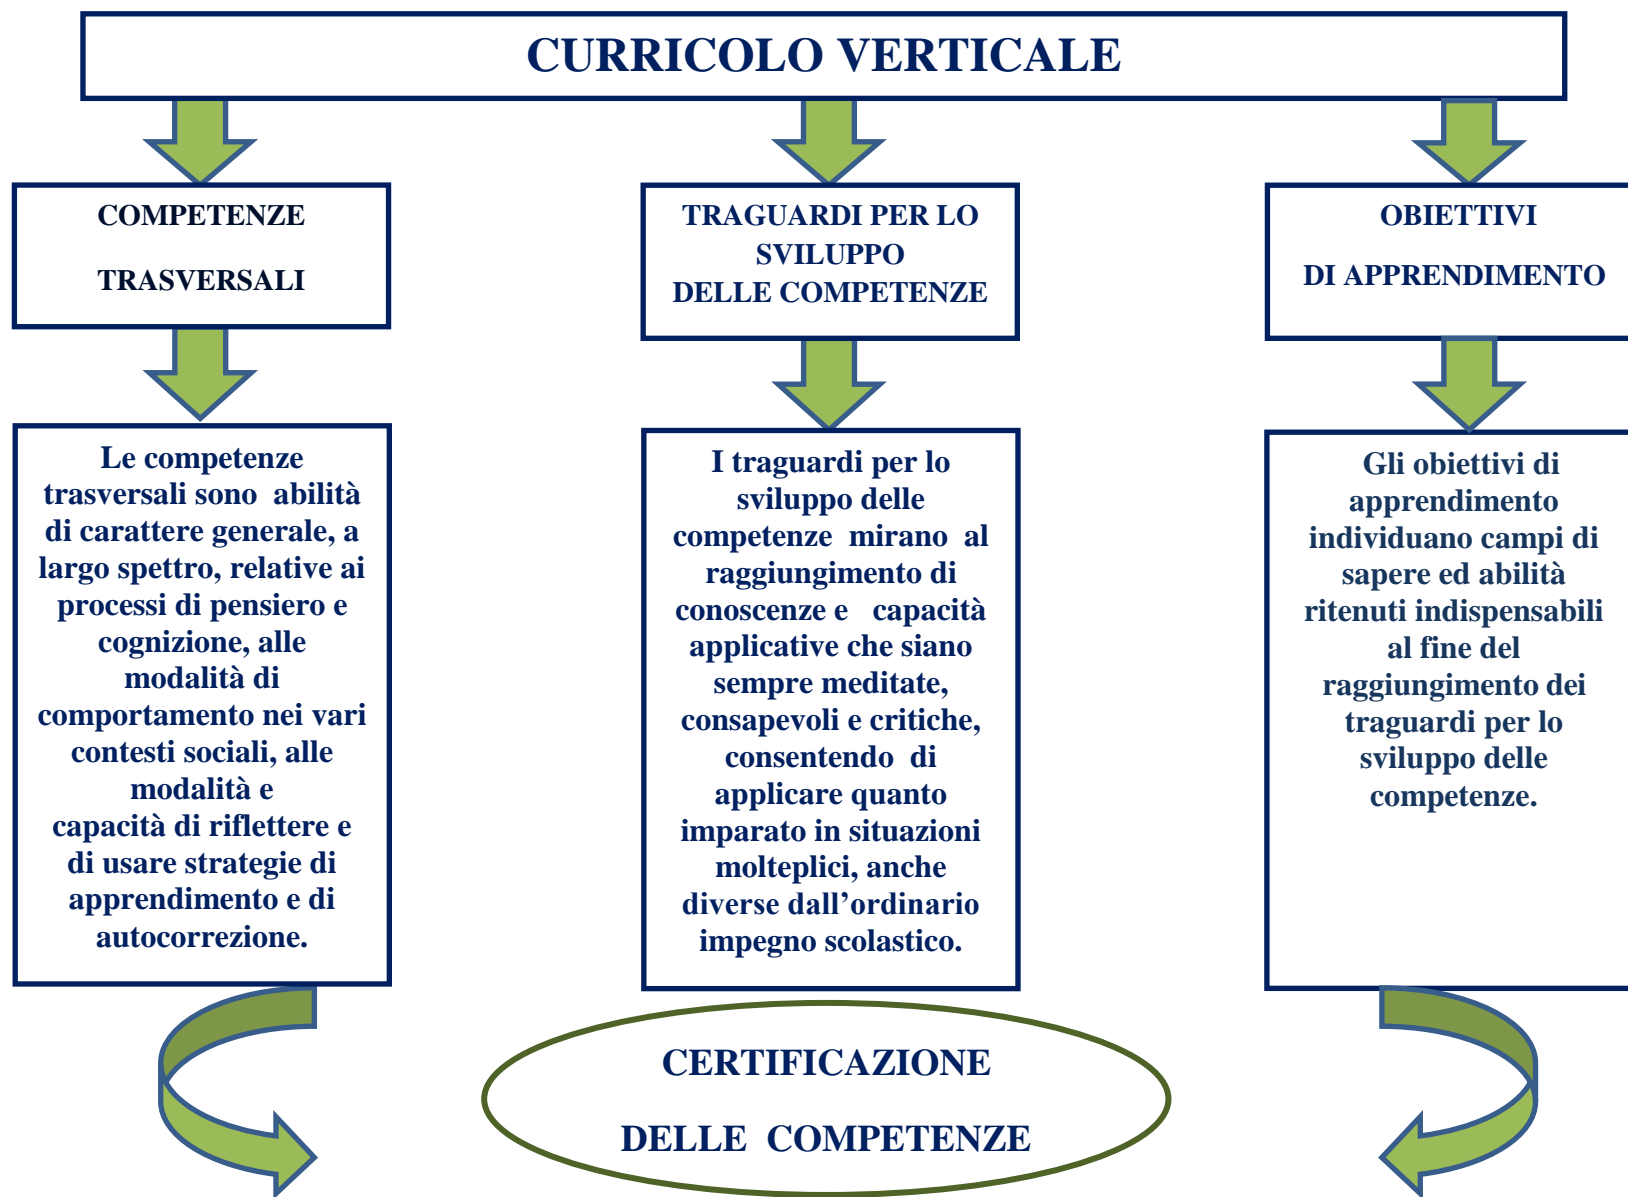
CURRICOLO VERTICALE

COMPETENZE
TRASVERSALI

TRAGUARDI PER LO SVILUPPO DELLE COMPETENZE

OBIETTIVI
DI APPRENDIMENTO

Le competenze trasversali sono abilità di carattere generale, a largo spettro, relative ai processi di pensiero e cognizione, alle modalità di comportamento nei vari contesti sociali, alle modalità e capacità di riflettere e di usare strategie di apprendimento e di autocorrezione.

I traguardi per lo sviluppo delle competenze mirano al raggiungimento di conoscenze e capacità applicative che siano sempre meditate, consapevoli e critiche, consentendo di applicare quanto imparato in situazioni molteplici, anche diverse dall'ordinario impegno scolastico.

Gli obiettivi di apprendimento individuano campi di sapere ed abilità ritenuti indispensabili al fine del raggiungimento dei traguardi per lo sviluppo delle competenze.

CERTIFICAZIONE
DELLE COMPETENZE